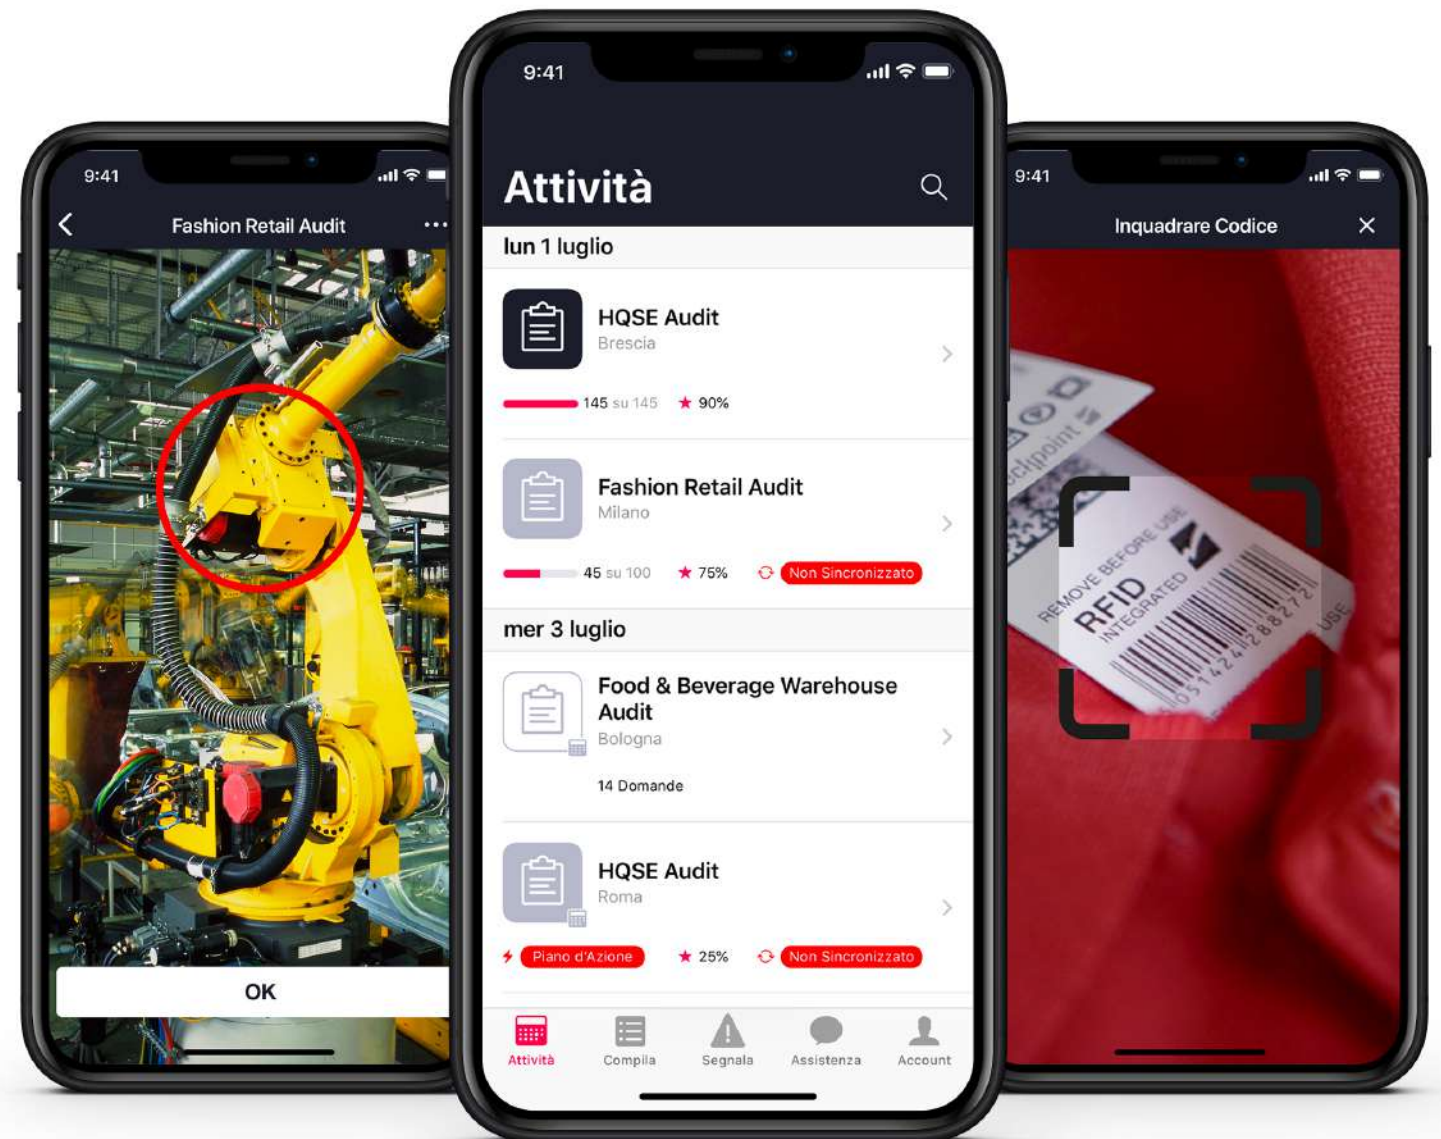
9:41

Fashion Retail Audit

OK

9:41

Attività

lun 1 luglio

HQSE Audit
Brescia

145 su 145 ★ 90%

Fashion Retail Audit
Milano

45 su 100 ★ 75% Non Sincronizzato

mer 3 luglio

Food & Beverage Warehouse Audit
Bologna

14 Domande

HQSE Audit
Roma

Piano d'Azione ★ 25% Non Sincronizzato

Attività Compila Segnala Assistenza Account

9:41

Inquadrare Codice

REMOVE BEFORE USE
RFID
INTEGRATED
USE